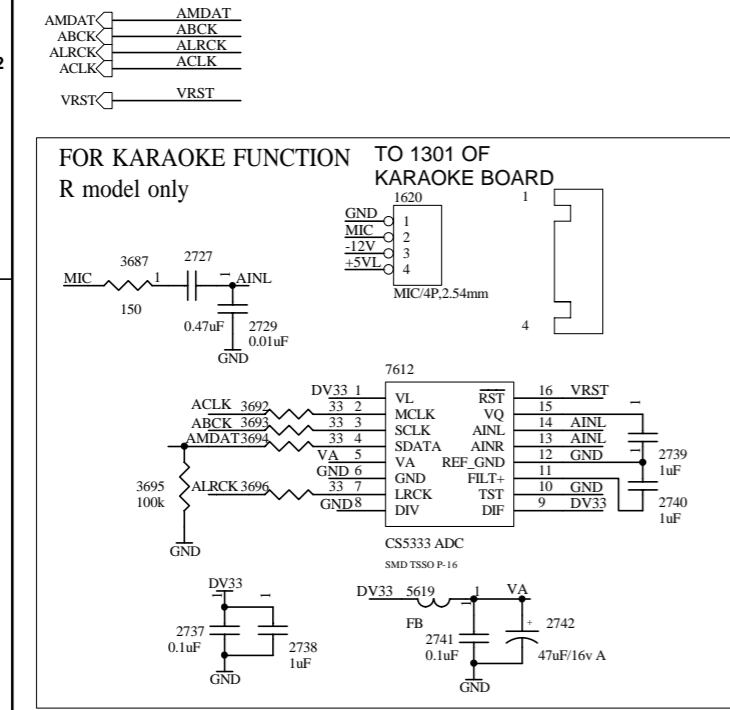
AMDAT AMDAT
ABCK ABCK
ALRCK ALRCK
ACLK ACLK

VRST VRST

2

FOR KARAOKE FUNCTION
R model only

TO 1301 OF
KARAOKE BOARD

1620
GND 1
MIC 2
-12V 3
+5VL 4
MIC/4P,2.54mm

1

4

3687 2727
MIC 1 AINL
150
0.47uF 2729
0.01uF
GND

7612
DV33 1 VL $\overline{RST}$ 16 VRST
33 2 MCLK VQ 15
ACLK 3692
ABCK 3693 33 3 SCLK AINL 14 AINL
AMDAT 3694 33 4 SDATA AINR 13 AINL
VA 5 VA REF_GND 12 GND
GND 6 GND FILT+ 11
ALRCK 3696 33 7 LRCK TST 10 GND
GND 8 DIV DIF 9 DV33

2739
1uF
2740
1uF

3695
100k
GND

CS5333 ADC
SMD TSSO P-16

DV33
2737
0.1uF
2738
1uF
GND

DV33 5619 1 VA
FB
2741
0.1uF
2742
47uF/16v A
GND